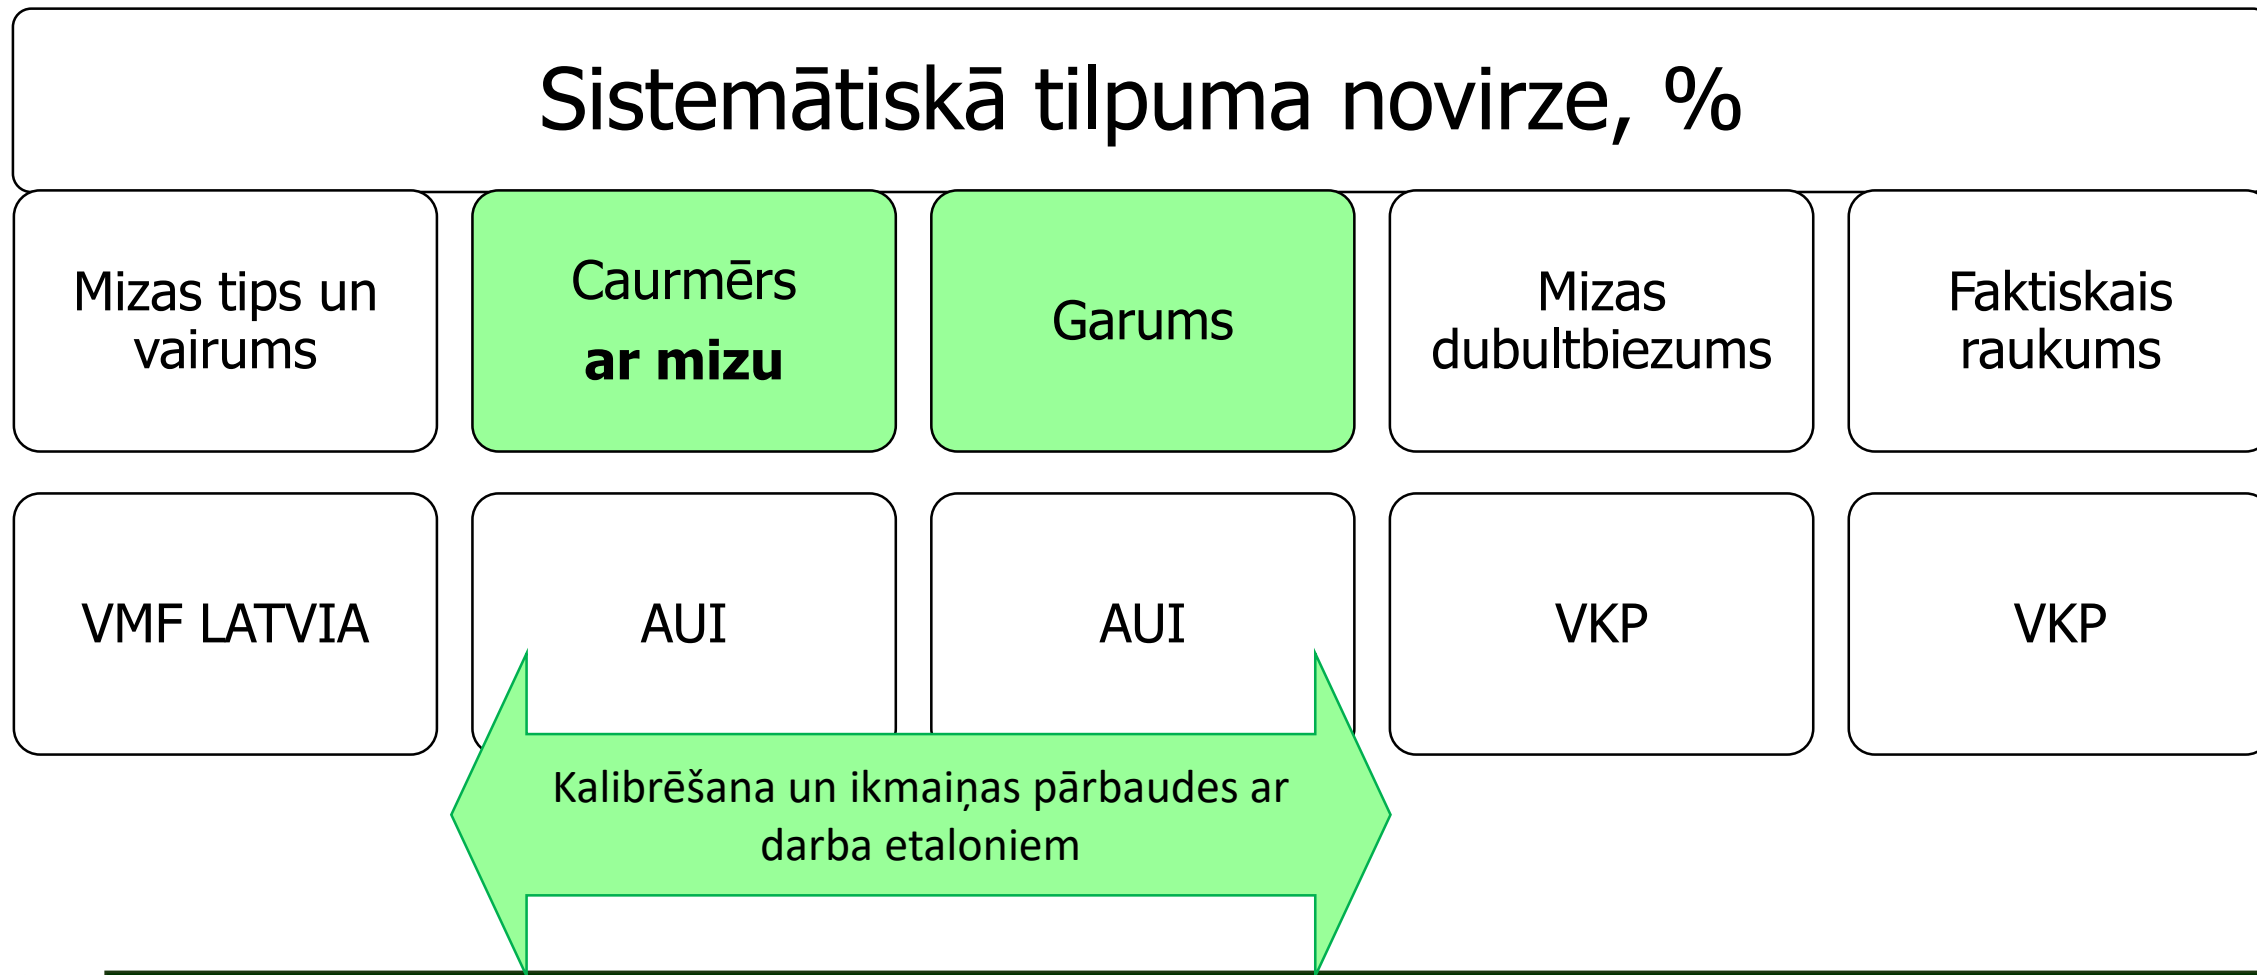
Sistemātiskā tilpuma novirze, %

Mizas tips un vairums

Caurmērs
**ar mizu**

Garums

Mizas dubultbiezums

Faktiskais raukums

VMF LATVIA

AUI

AUI

VKP

VKP

Kalibrēšana un ikmaiņas pārbaudes ar darba etaloniem